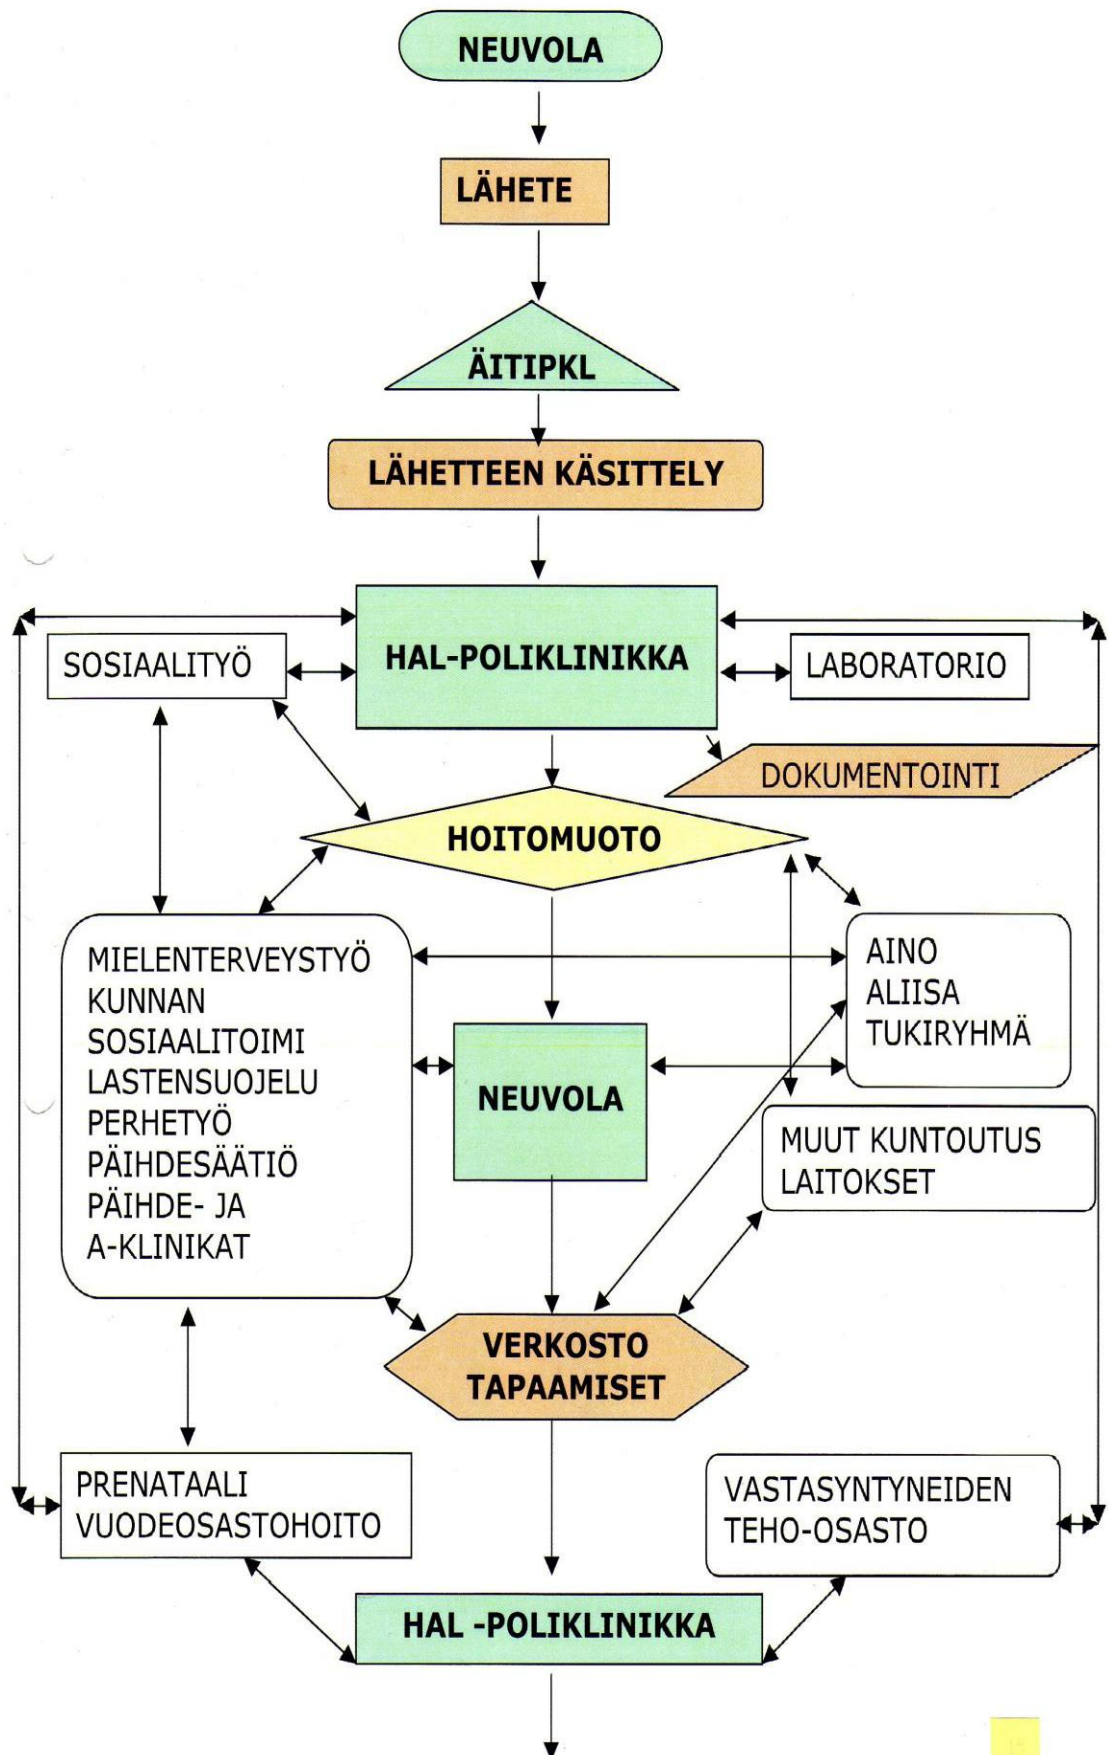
NEUVOLA

LÄHETE

ÄITIPKL

LÄHETTEEN KÄSITTELY

SOSIAALITYÖ

HAL-POLIKLINIKKA

LABORATORIO

DOKUMENTOINTI

HOITOMUOTO

MIELENTERVEYSTYÖ
KUNNAN
SOSIAALITOIMI
LASTENSUOJELU
PERHETYÖ
PÄIHDESÄÄTIÖ
PÄIHDE- JA
A-KLINIKAT

NEUVOLA

AINO
ALIISA
TUKIRYHMÄ

MUUT KUNTOUTUS
LAITOKSET

VERKOSTO
TAPAAMISET

PRENATAALI
VUODEOSASTOHOITO

VASTASYNTYNEIDEN
TEHO-OSASTO

HAL -POLIKLINIKKA